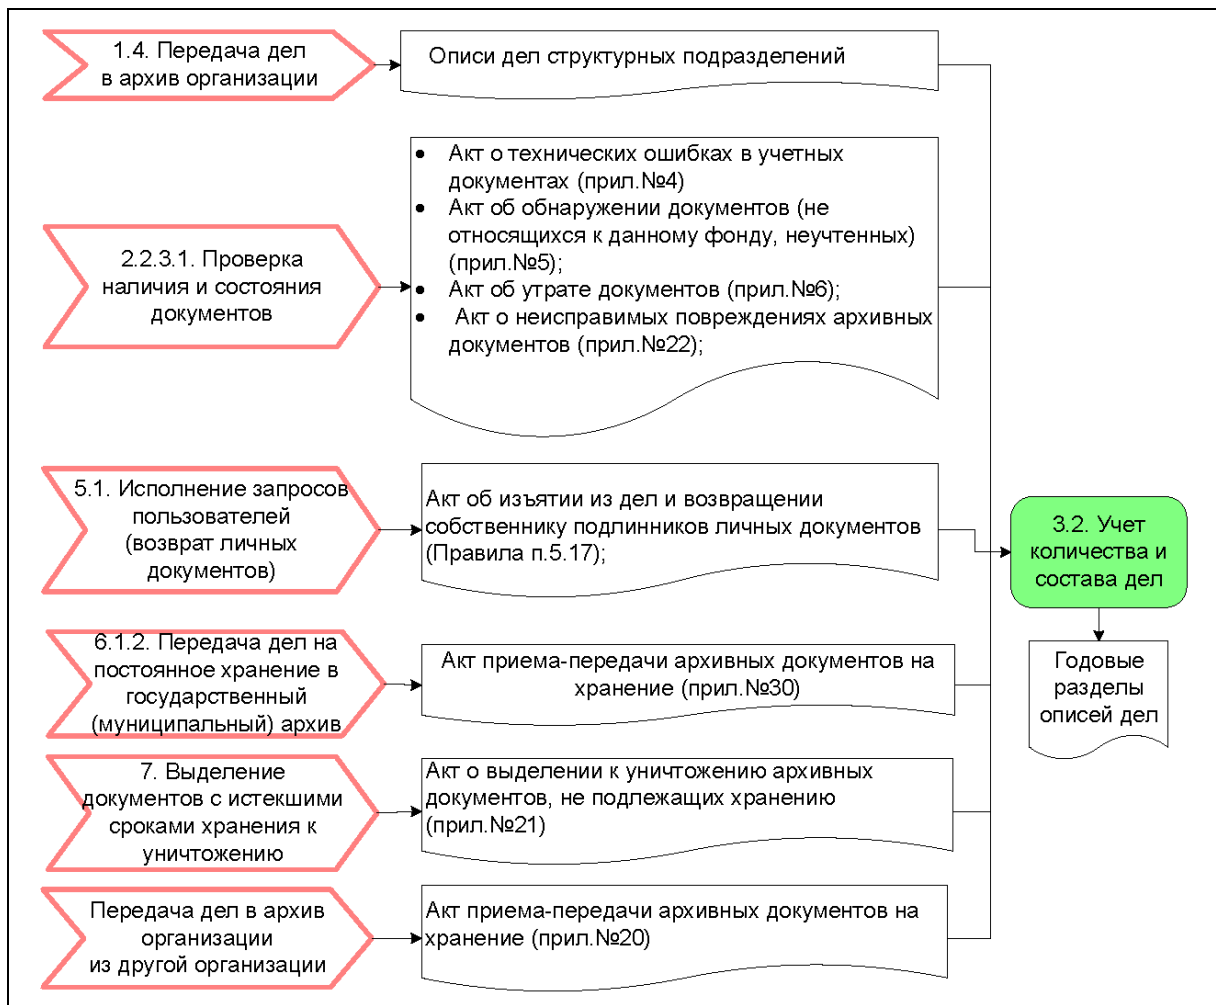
1.4. Передача дел в архив организации

Описи дел структурных подразделений

2.2.3.1. Проверка наличия и состояния документов

- Акт о технических ошибках в учетных документах (прил.№4)
- Акт об обнаружении документов (не относящихся к данному фонду, неучтенных) (прил.№5);
- Акт об утрате документов (прил.№6);
- Акт о неисправимых повреждениях архивных документов (прил.№22);

5.1. Исполнение запросов пользователей (возврат личных документов)

Акт об изъятии из дел и возвращении собственнику подлинников личных документов (Правила п.5.17);

3.2. Учет количества и состава дел

Годовые разделы описей дел

6.1.2. Передача дел на постоянное хранение в государственный (муниципальный) архив

Акт приема-передачи архивных документов на хранение (прил.№30)

7. Выделение документов с истекшими сроками хранения к уничтожению

Акт о выделении к уничтожению архивных документов, не подлежащих хранению (прил.№21)

Передача дел в архив организации из другой организации

Акт приема-передачи архивных документов на хранение (прил.№20)